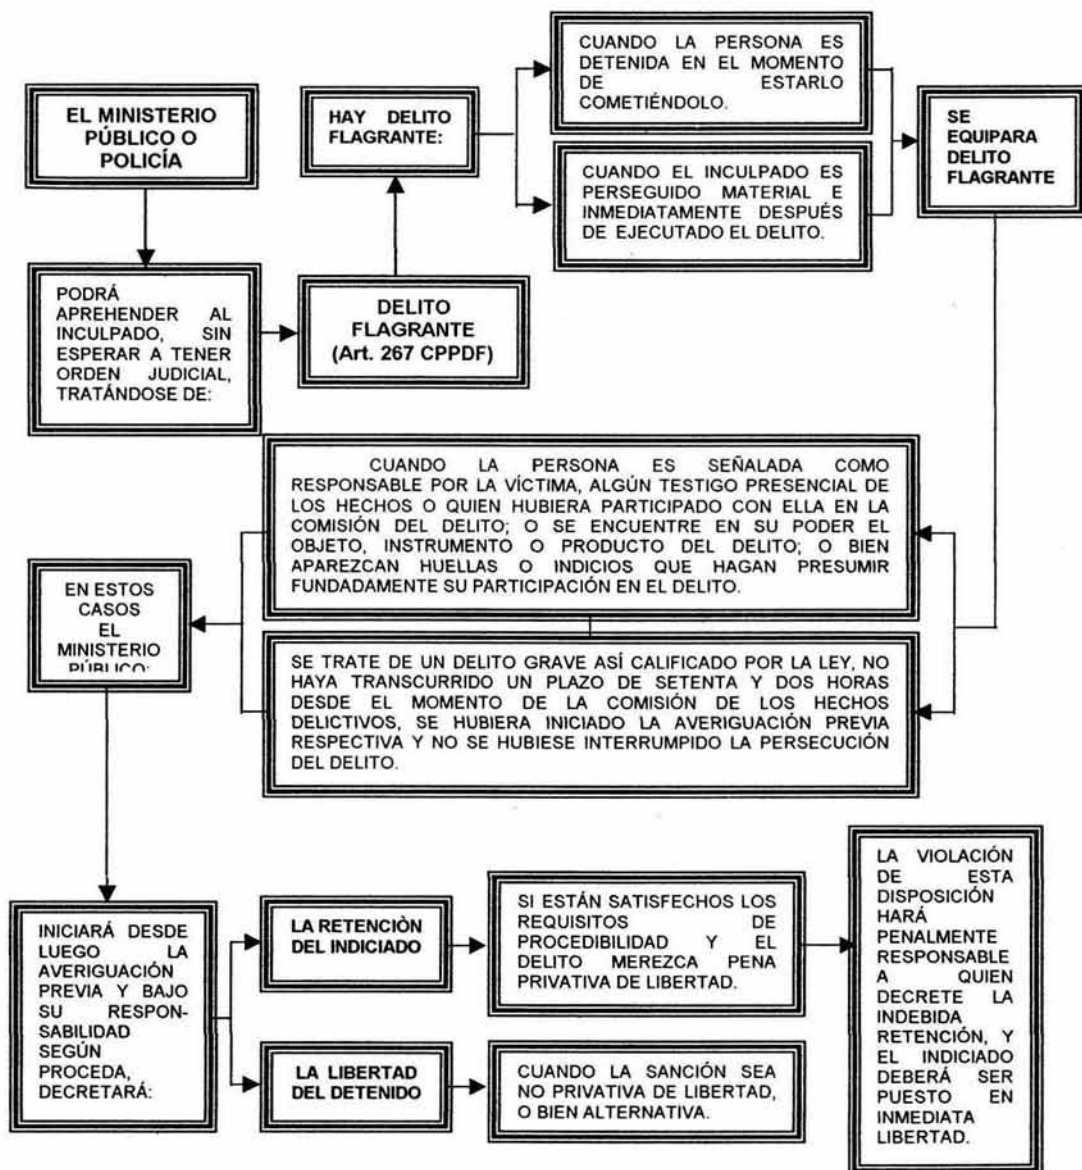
EL MINISTERIO PÚBLICO O POLICÍA

HAY DELITO FLAGRANTE:

CUANDO LA PERSONA ES DETENIDA EN EL MOMENTO DE ESTARLO COMETIÉNDOLO.

CUANDO EL INCULPADO ES PERSEGUIDO MATERIAL E INMEDIATAMENTE DESPUÉS DE EJECUTADO EL DELITO.

SE EQUIPARA DELITO FLAGRANTE

PODRÁ APREHENDER AL INCULPADO, SIN ESPERAR A TENER ORDEN JUDICIAL, TRATÁNDOSE DE:

DELITO FLAGRANTE (Art. 267 CPPDF)

CUANDO LA PERSONA ES SEÑALADA COMO RESPONSABLE POR LA VÍCTIMA, ALGÚN TESTIGO PRESENCIAL DE LOS HECHOS O QUIEN HUBIERA PARTICIPADO CON ELLA EN LA COMISIÓN DEL DELITO; O SE ENCUENTRE EN SU PODER EL OBJETO, INSTRUMENTO O PRODUCTO DEL DELITO; O BIEN APAREZCAN HUELLAS O INDICIOS QUE HAGAN PRESUMIR FUNDADAMENTE SU PARTICIPACIÓN EN EL DELITO.

EN ESTOS CASOS EL MINISTERIO PÚBLICO:

SE TRATE DE UN DELITO GRAVE ASÍ CALIFICADO POR LA LEY, NO HAYA TRANSCURRIDO UN PLAZO DE SETENTA Y DOS HORAS DESDE EL MOMENTO DE LA COMISIÓN DE LOS HECHOS DELICTIVOS, SE HUBIERA INICIADO LA AVERIGUACIÓN PREVIA RESPECTIVA Y NO SE HUBIESE INTERRUMPIDO LA PERSECUCIÓN DEL DELITO.

INICIARÁ DESDE LUEGO LA AVERIGUACIÓN PREVIA Y BAJO SU RESPONSABILIDAD SEGÚN PROCEDA, DECRETARÁ:

LA RETENCIÒN DEL INDICIADO

SI ESTÁN SATISFECHOS LOS REQUISITOS DE PROCEDIBILIDAD Y EL DELITO MEREZCA PENA PRIVATIVA DE LIBERTAD.

LA VIOLACIÓN DE ESTA DISPOSICIÓN HARÁ PENALMENTE RESPONSABLE A QUIEN DECRETE LA INDEBIDA RETENCIÓN, Y EL INDICIADO DEBERÁ SER PUESTO EN INMEDIATA LIBERTAD.

LA LIBERTAD DEL DETENIDO

CUANDO LA SANCIÓN SEA NO PRIVATIVA DE LIBERTAD, O BIEN ALTERNATIVA.